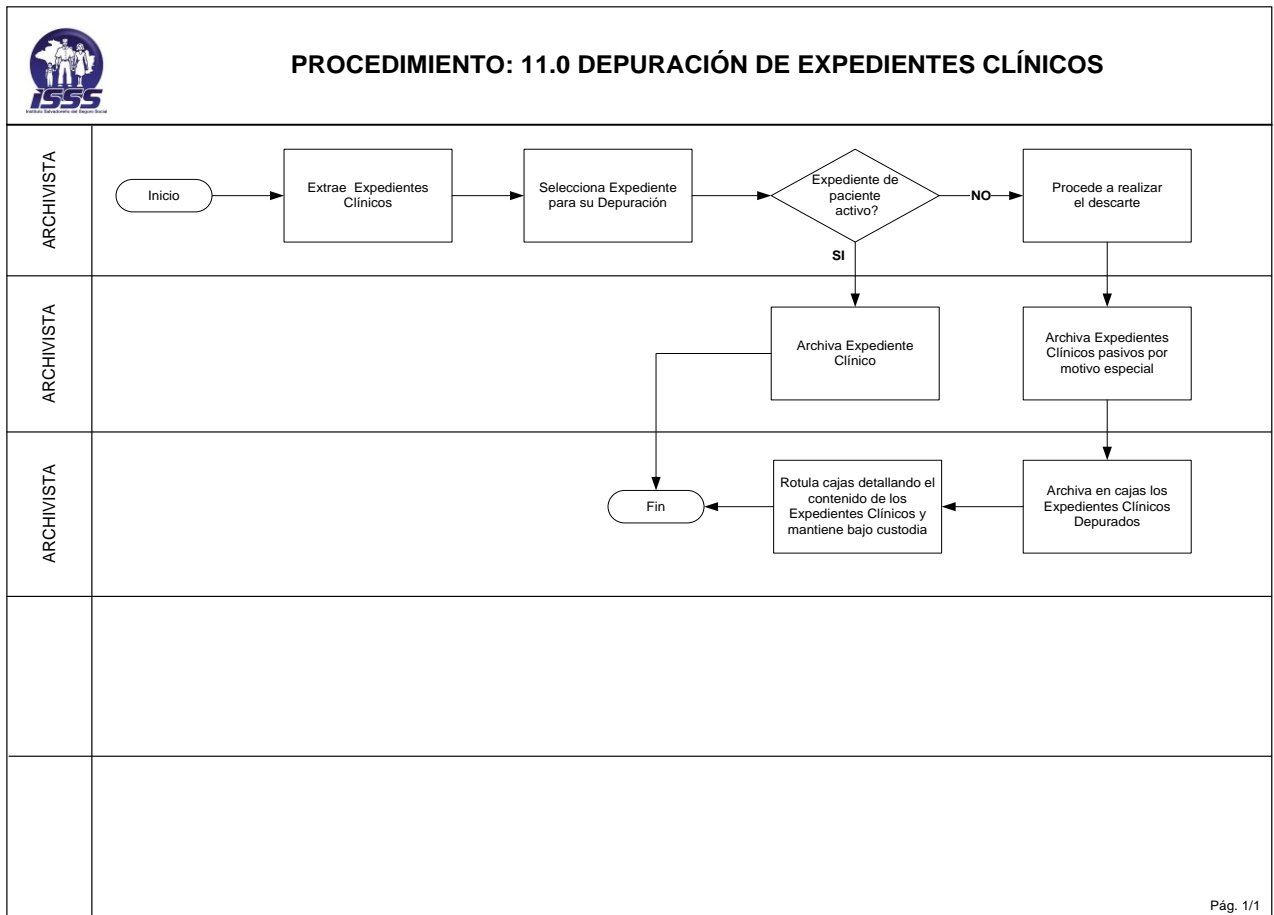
ISSS
Instituto Salvadoreño del Seguro Social

PROCEDIMIENTO: 11.0 DEPURACIÓN DE EXPEDIENTES CLÍNICOS

ARCHIVISTA

Inicio

Extrae Expedientes Clínicos

Selecciona Expediente para su Depuración

Expediente de paciente activo?

NO

Procede a realizar el descarte

SI

ARCHIVISTA

Archiva Expediente Clínico

Archiva Expedientes Clínicos pasivos por motivo especial

ARCHIVISTA

Fin

Rotula cajas detallando el contenido de los Expedientes Clínicos y mantiene bajo custodia

Archiva en cajas los Expedientes Clínicos Depurados

Pág. 1/1